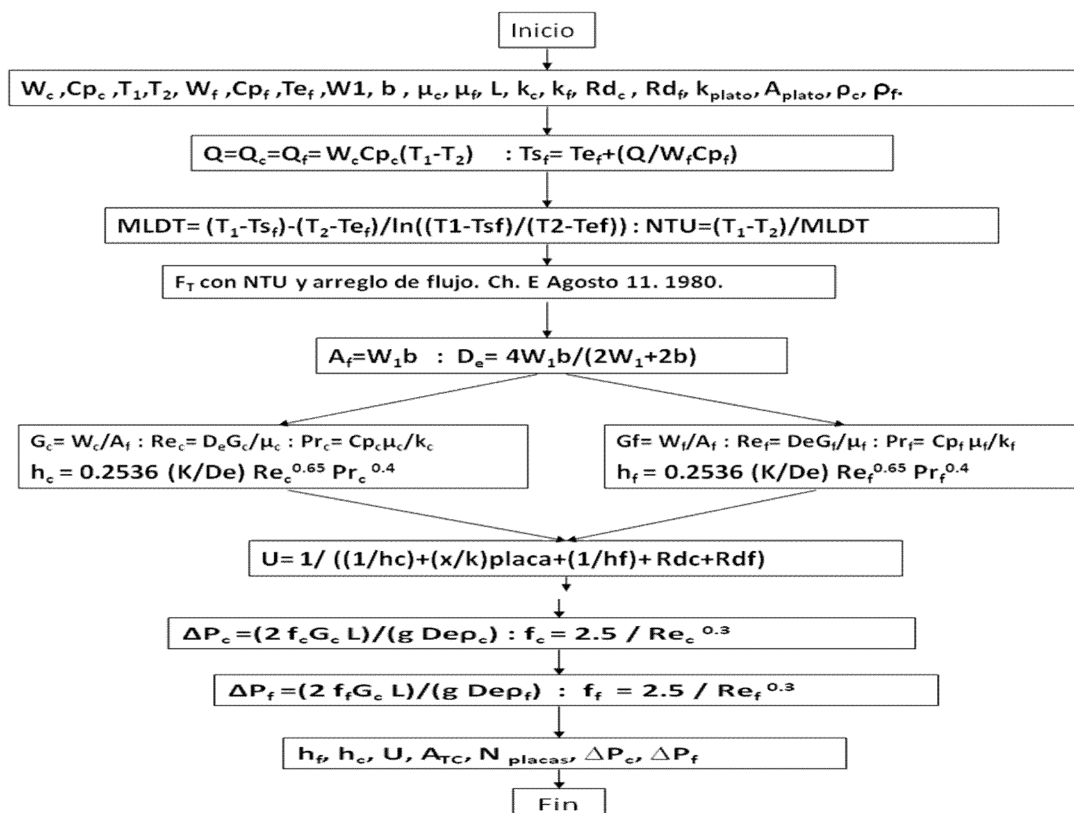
Inicio

$W_c$ ,$Cp_c$ ,$T_1$,$T_2$, $W_f$ ,$Cp_f$ ,$Te_f$ ,W1, b , $\mu_c$, $\mu_f$, L, $k_c$, $k_f$, $Rd_c$ , $Rd_f$, $k_{plato}$, $A_{plato}$, $\rho_c$, $\rho_f$.

Q=$Q_c$=$Q_f$= $W_cCp_c(T_1-T_2)$ : $Ts_f$= $Te_f$+(Q/$W_fCp_f$)

MLDT= ($T_1$-$Ts_f$)-($T_2$-$Te_f$)/ln((T1-Tsf)/(T2-Tef)) : NTU=($T_1$-$T_2$)/MLDT

$F_T$ con NTU y arreglo de flujo. Ch. E Agosto 11. 1980.

$A_f$=$W_1$b : $D_e$= 4$W_1$b/(2$W_1$+2b)

$G_c$= $W_c$/$A_f$ : $Re_c$= $D_eG_c$/$\mu_c$ : $Pr_c$= $Cp_c\mu_c$/$k_c$
$h_c$ = 0.2536 (K/De) $Re_c^{0.65}$ $Pr_c^{0.4}$

Gf= $W_f$/$A_f$ : $Re_f$= De$G_f$/$\mu_f$ : $Pr_f$= $Cp_f$ $\mu_f$/$k_f$
$h_f$= 0.2536 (K/De) $Re_f^{0.65}$ $Pr_f^{0.4}$

U= 1/ ((1/hc)+(x/k)placa+(1/hf)+ Rdc+Rdf)

$\Delta P_c$ =(2 $f_cG_c$ L)/(g De$\rho_c$) : $f_c$ = 2.5 / $Re_c^{0.3}$

$\Delta P_f$ =(2 $f_fG_c$ L)/(g De$\rho_f$) : $f_f$ = 2.5 / $Re_f^{0.3}$

$h_f$, $h_c$, U, $A_{TC}$, $N_{placas}$, $\Delta P_c$, $\Delta P_f$

Fin